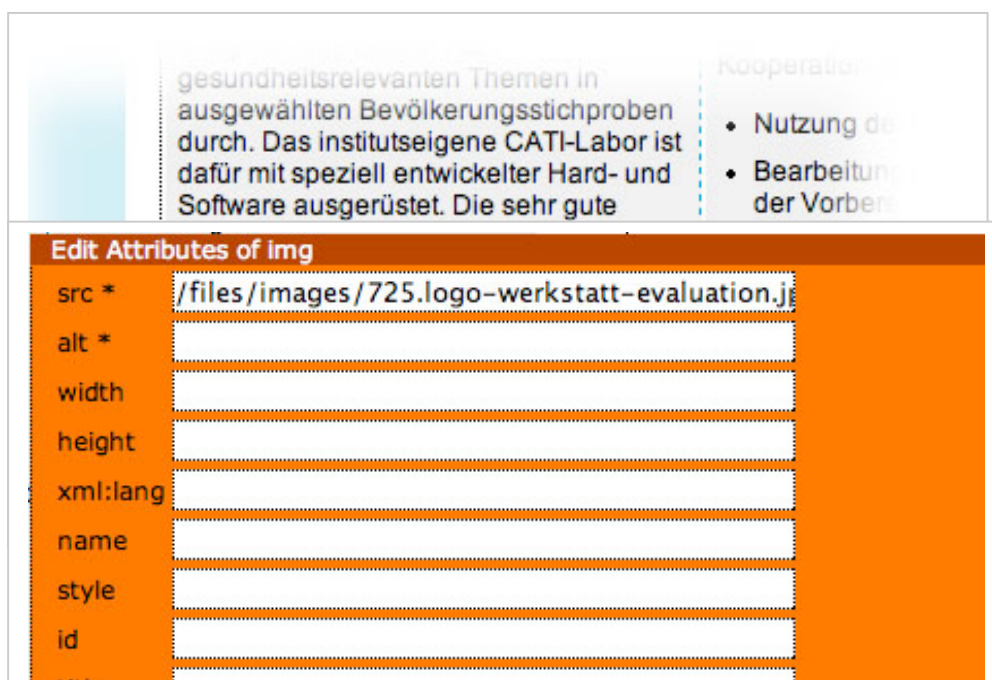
gesundheitsrelevanten Themen in ausgewählten Bevölkerungsstichproben durch. Das institutseigene CATI-Labor ist dafür mit speziell entwickelter Hard- und Software ausgerüstet. Die sehr gute

Kooperation

• Nutzung d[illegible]

• Bearbeitun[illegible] der Vorbe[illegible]

Edit Attributes of img

| | |
|---|---|
| src * | /files/images/725.logo-werkstatt-evaluation.j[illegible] |
| alt * | |
| width | |
| height | |
| xml:lang | |
| name | |
| style | |
| id | |